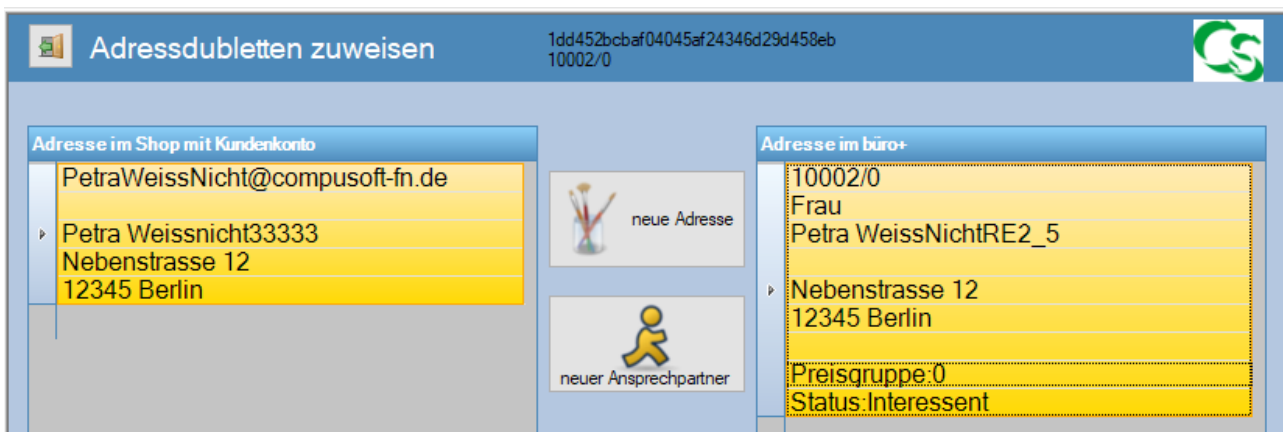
Adressdubletten zuweisen

1dd452bcbaf04045af24346d29d458eb
10002/0

Adresse im Shop mit Kundenkonto

PetraWeissNicht@compusoft-fn.de

Petra Weissnicht33333
Nebenstrasse 12
12345 Berlin

neue Adresse

neuer Ansprechpartner

Adresse im büro+

10002/0
Frau
Petra WeissNichtRE2_5

Nebenstrasse 12
12345 Berlin

Preisgruppe:0
Status:Interessent